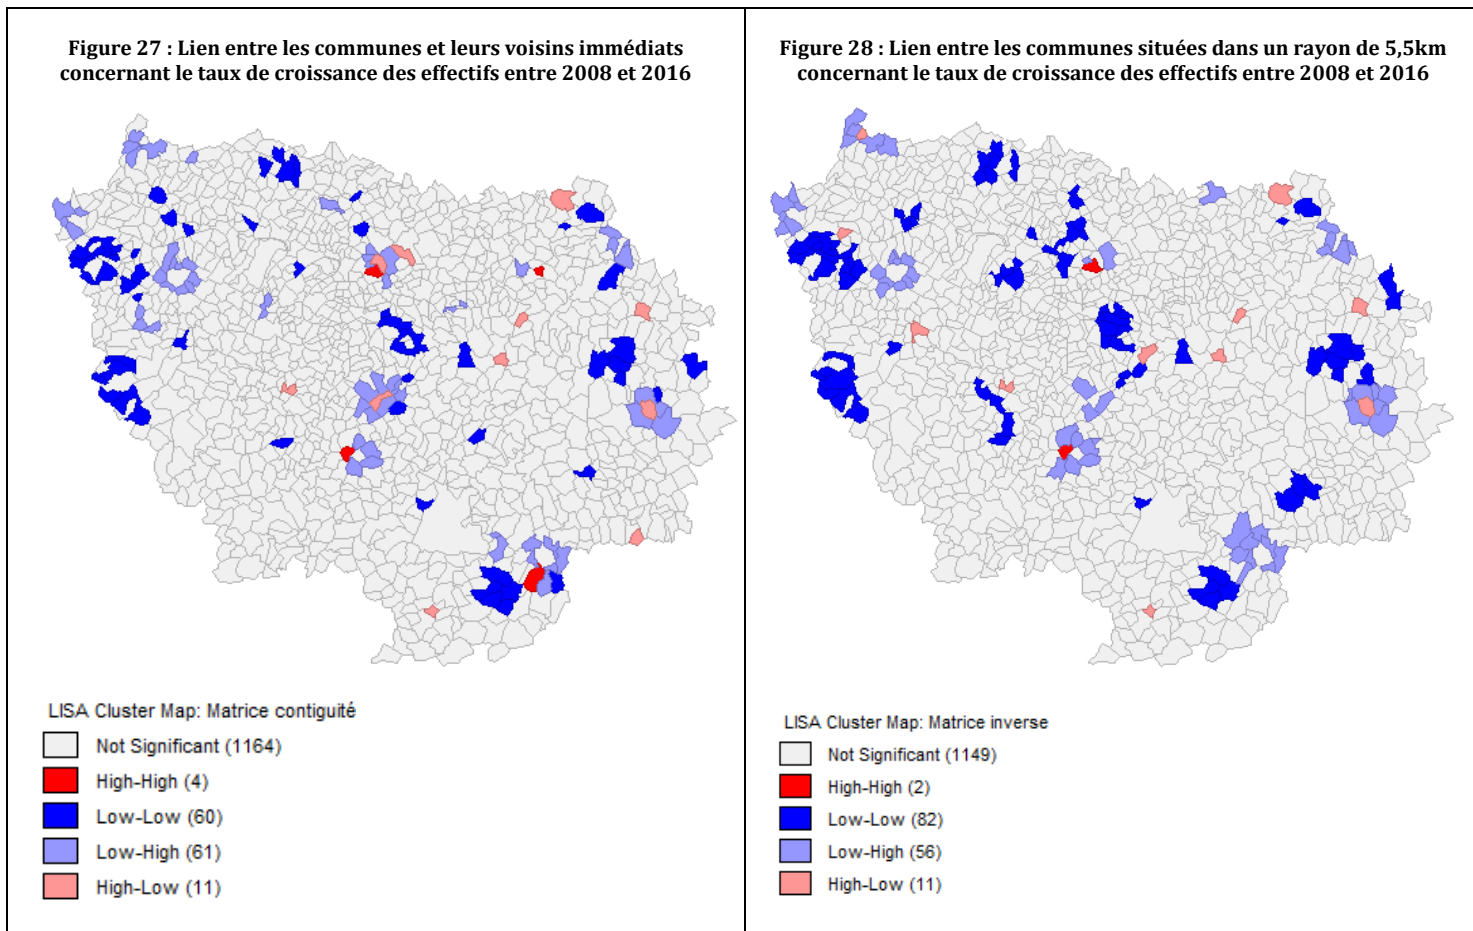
Figure 27 : Lien entre les communes et leurs voisins immédiats concernant le taux de croissance des effectifs entre 2008 et 2016

LISA Cluster Map: Matrice contiguité

Not Significant (1164)

High-High (4)

Low-Low (60)

Low-High (61)

High-Low (11)

Figure 28 : Lien entre les communes situées dans un rayon de 5,5km concernant le taux de croissance des effectifs entre 2008 et 2016

LISA Cluster Map: Matrice inverse

Not Significant (1149)

High-High (2)

Low-Low (82)

Low-High (56)

High-Low (11)